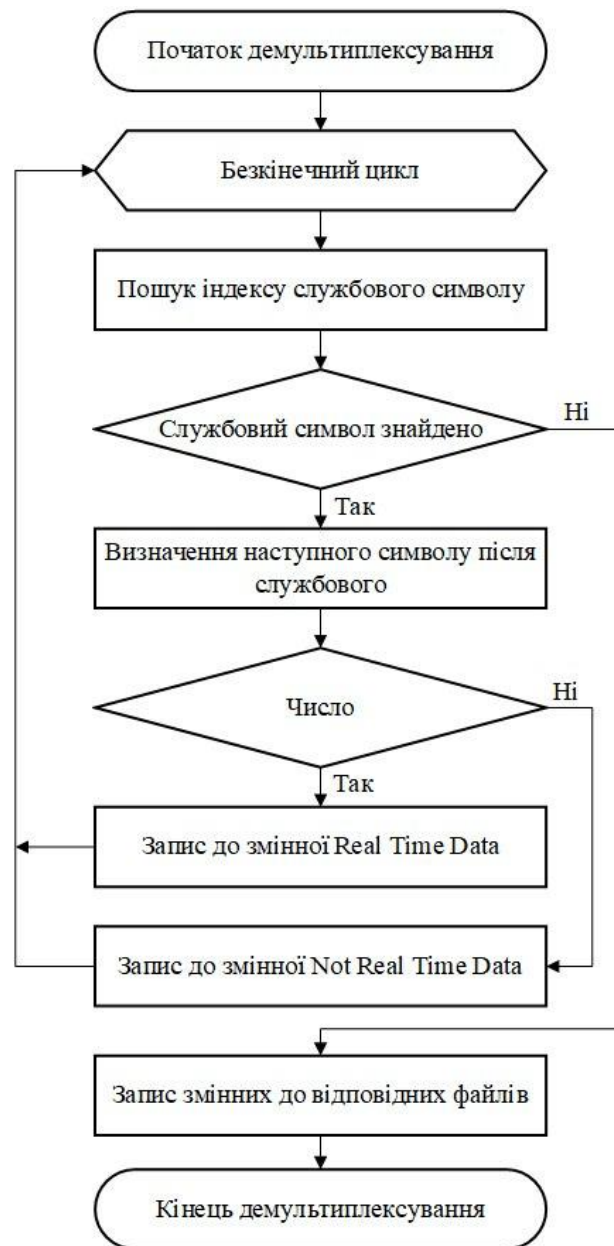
Початок демультиплексування

Безкінечний цикл

Пошук індексу службового символу

Службовий символ знайдено

Ні

Так

Визначення наступного символу після службового

Число

Ні

Так

Запис до змінної Real Time Data

Запис до змінної Not Real Time Data

Запис змінних до відповідних файлів

Кінець демультиплексування